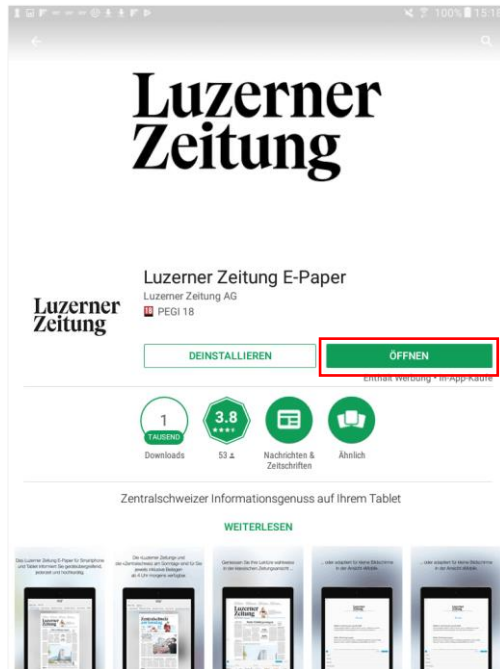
100% 15:18

Luzerner Zeitung

Luzerner Zeitung

Luzerner Zeitung E-Paper
Luzerner Zeitung AG
18 PEGI 18

DEINSTALLIEREN

ÖFFNEN

Enthält Werbung · In-App-Käufe

1 TAUSEND
Downloads

3.8
53

Nachrichten & Zeitschriften

Ähnlich

Zentralschweizer Informationsgenuss auf Ihrem Tablet

WEITERLESEN

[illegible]

Luzerner Zeitung